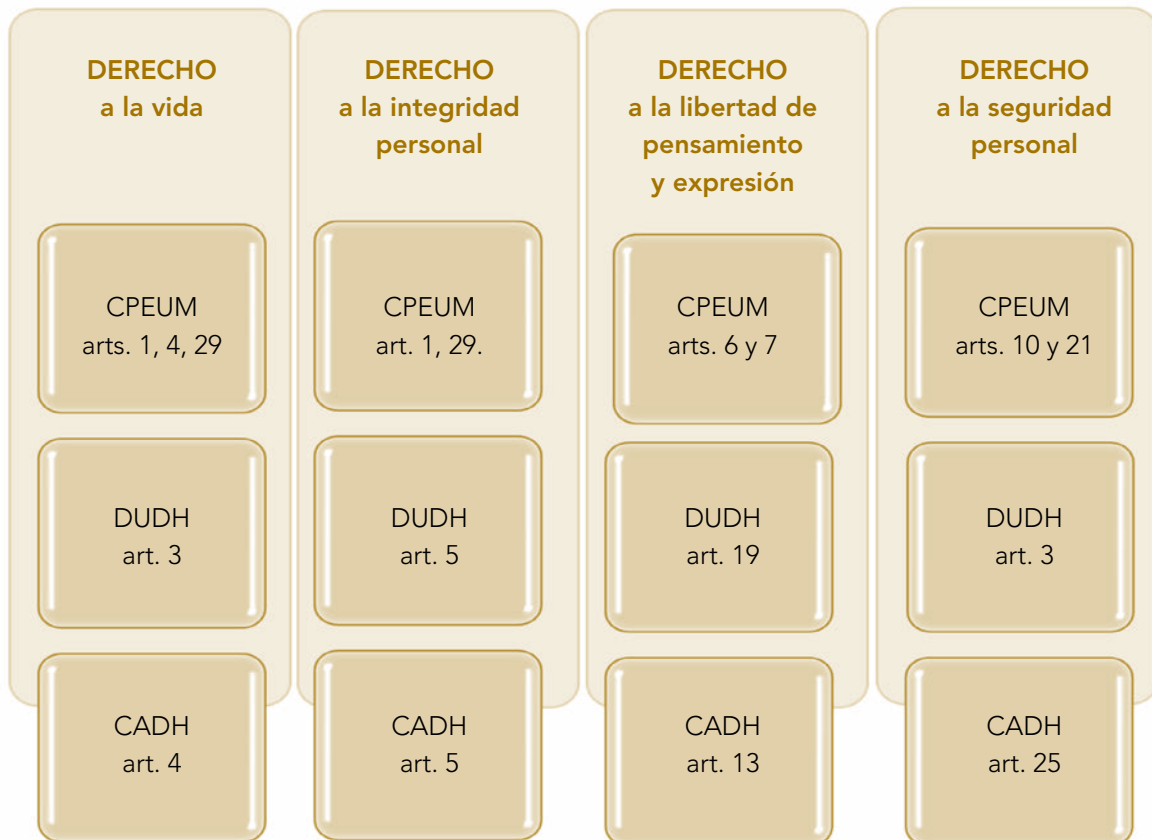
DERECHO
a la vida

CPEUM
arts. 1, 4, 29

DUDH
art. 3

CADH
art. 4

DERECHO
a la integridad personal

CPEUM
art. 1, 29.

DUDH
art. 5

CADH
art. 5

DERECHO
a la libertad de pensamiento y expresión

CPEUM
arts. 6 y 7

DUDH
art. 19

CADH
art. 13

DERECHO
a la seguridad personal

CPEUM
arts. 10 y 21

DUDH
art. 3

CADH
art. 25